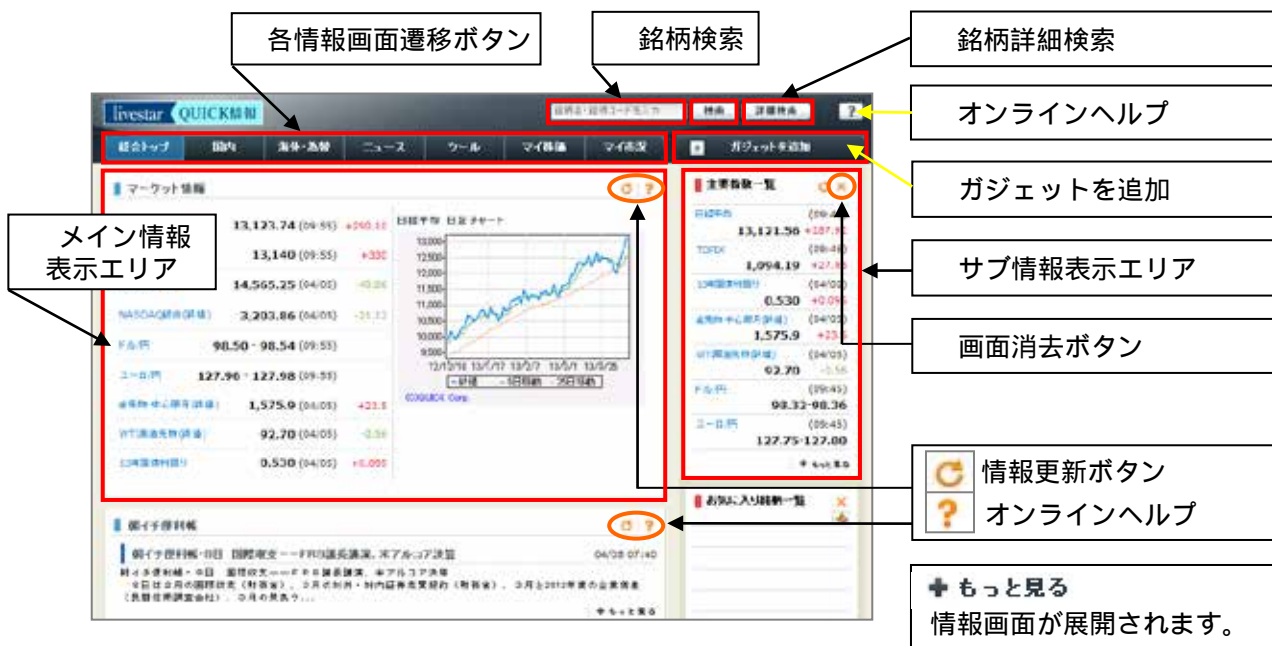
各情報画面遷移ボタン

銘柄検索

銘柄詳細検索

livestar QUICK情報

検索 詳細検索 ?

オンラインヘルプ

総合トップ 国内 海外・為替 ニュース ツール マイ銘柄 マイ設定

ガジェットを追加

ガジェットを追加

マーケット情報

メイン情報表示エリア

13,123.74 (09:55) +260.12

13,140 (09:55) +330

14,565.25 (04/05) +40.06

NASDAQ総合指数 3,203.86 (04/05) -21.12

ドル/円 98.50 - 98.54 (09:55)

ユーロ/円 127.96 - 127.98 (09:55)

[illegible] 1,575.9 (04/05) +23.5

WTI原油先物 92.70 (04/05) -0.56

10年国債利回り 0.530 (04/05) +0.095

日経平均 日足 チャート

13,000 12,500 12,000 11,500 11,000 10,500 10,000 9,500

12/10/16 13/1/17 13/2/7 13/3/1 13/3/26

©QUICK Corp.

主要指数一覧

日経平均 (09:45) 13,121.56 +187.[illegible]

TOPIX (09:45) 1,094.19 +27.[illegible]

10年国債利回り (04/05) 0.530 +0.09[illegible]

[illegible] (04/05) 1,575.9 +23.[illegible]

WTI原油先物 (04/05) 92.70 -0.56

ドル/円 (09:45) 98.32-98.36

ユーロ/円 (09:45) 127.75-127.80

もっと見る

サブ情報表示エリア

画面消去ボタン

情報更新ボタン

オンラインヘルプ

お気に入り銘柄一覧

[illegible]

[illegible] 04/08 07:40

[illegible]

もっと見る

➕もっと見る
情報画面が展開されます。